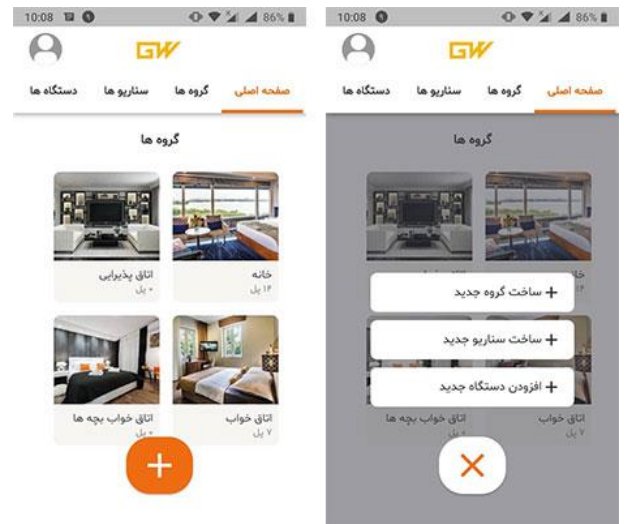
10:08 86%

GW

صفحه اصلی گروه ها سناریو ها دستگاه ها

گروه ها

خانه
۱۴ پل

اتاق پذیرایی
۰ پل

اتاق خواب
۷ پل

اتاق خواب بچه ها
۰ پل

+

10:08 86%

GW

صفحه اصلی گروه ها سناریو ها دستگاه ها

گروه ها

+ ساخت گروه جدید

+ ساخت سناریو جدید

+ افزودن دستگاه جدید

اتاق خواب
۷ پل

اتاق خواب بچه ها
۰ پل

×